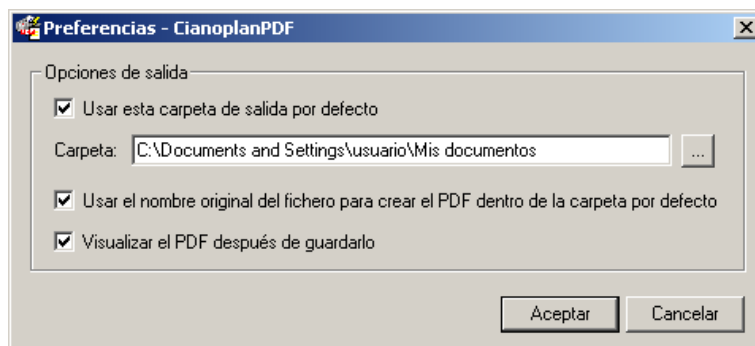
Preferencias - CianoplanPDF

Opciones de salida

Usar esta carpeta de salida por defecto

Carpeta: C:\Documents and Settings\usuario\Mis documentos ...

Usar el nombre original del fichero para crear el PDF dentro de la carpeta por defecto

Visualizar el PDF después de guardarlo

Aceptar Cancelar